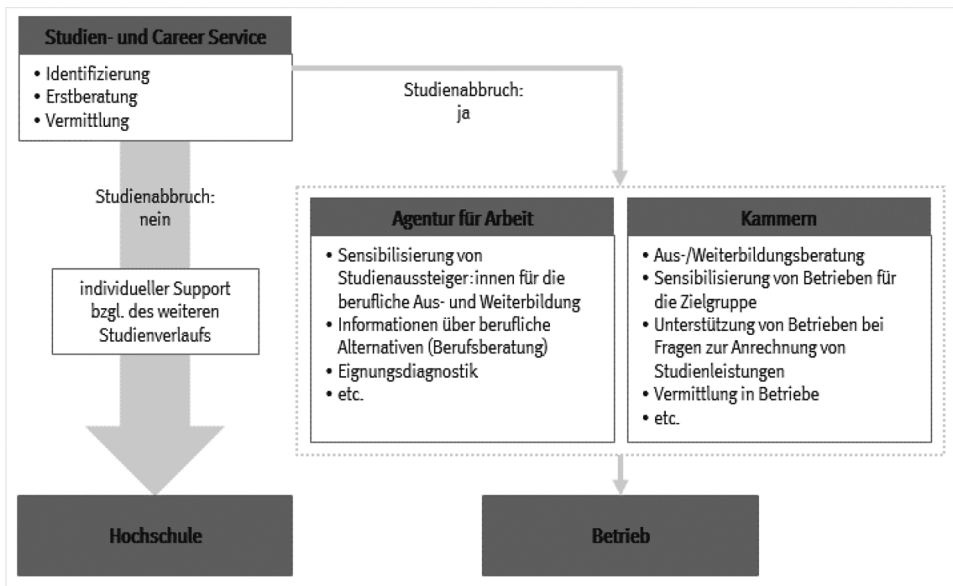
Studien- und Career Service

• Identifizierung
• Erstberatung
• Vermittlung

Studienabbruch: ja

Studienabbruch: nein

individueller Support bzgl. des weiteren Studienverlaufs

Agentur für Arbeit

• Sensibilisierung von Studienaussteiger:innen für die berufliche Aus- und Weiterbildung
• Informationen über berufliche Alternativen (Berufsberatung)
• Eignungsdiagnostik
• etc.

Kammern

• Aus-/Weiterbildungsberatung
• Sensibilisierung von Betrieben für die Zielgruppe
• Unterstützung von Betrieben bei Fragen zur Anrechnung von Studienleistungen
• Vermittlung in Betriebe
• etc.

Hochschule

Betrieb